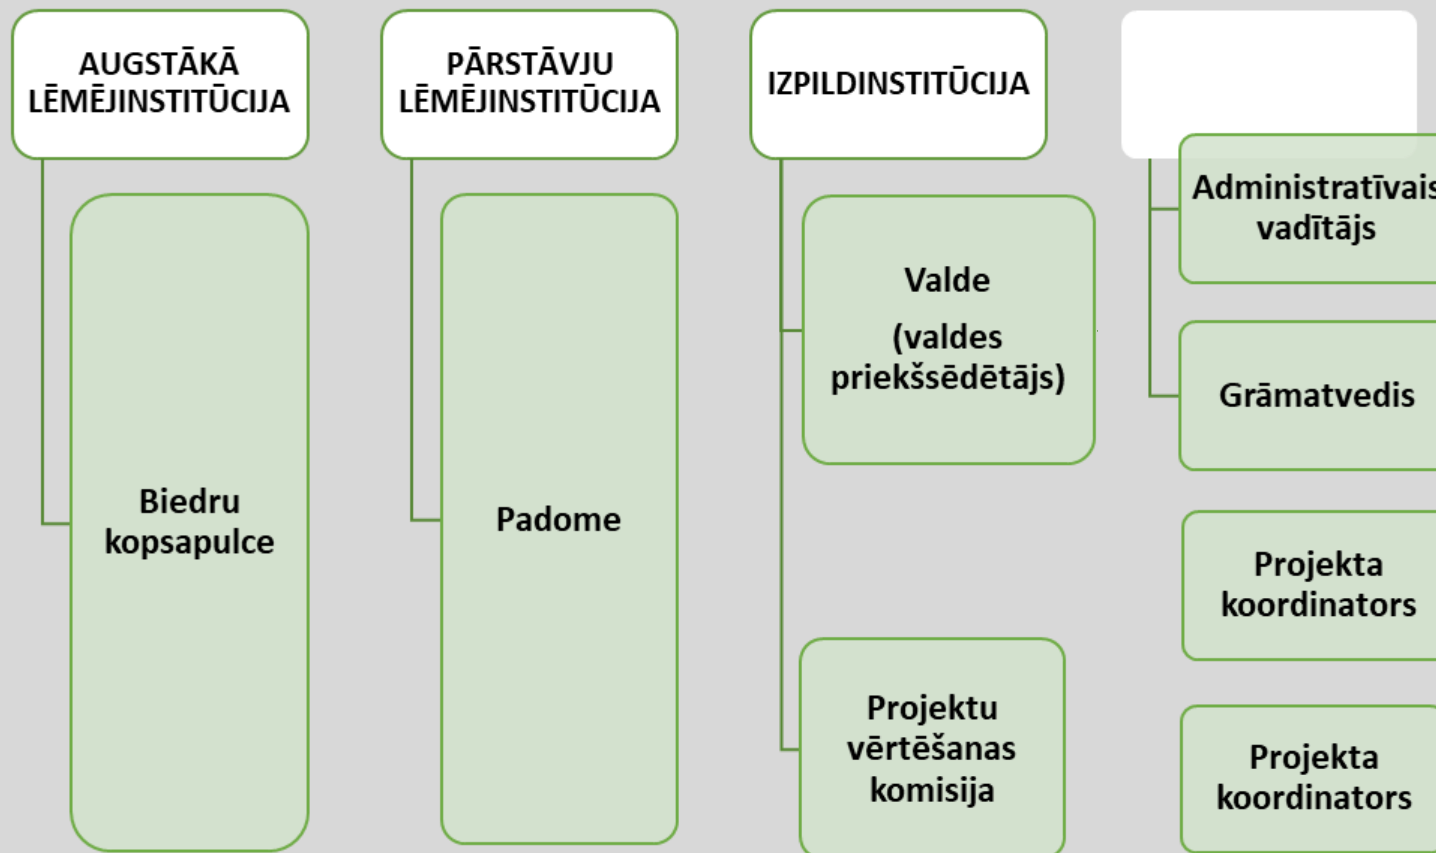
AUGSTĀKĀ LĒMĒJINSTITŪCIJA

Biedru kopsapulce

PĀRSTĀVJU LĒMĒJINSTITŪCIJA

Padome

IZPILDINSTITŪCIJA

Valde

(valdes priekšsēdētājs)

Projektu vērtēšanas komisija

Administratīvais vadītājs

Grāmatvedis

Projekta koordinators

Projekta koordinators